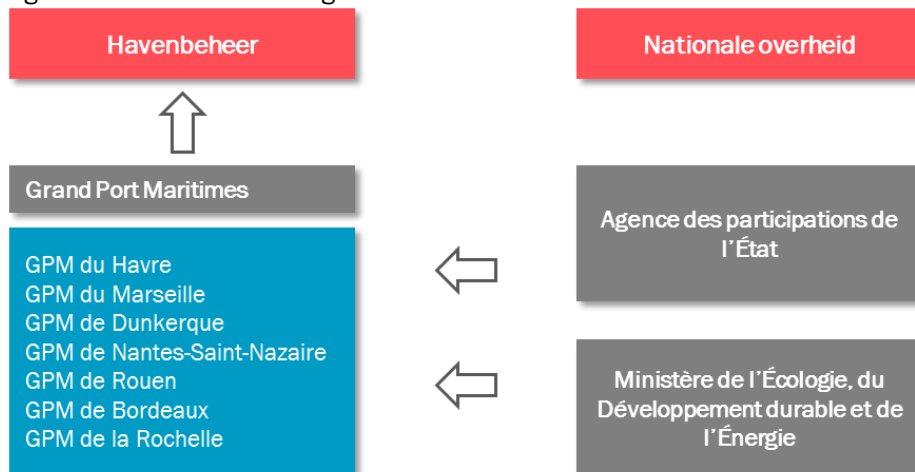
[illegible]

Havenbeheer

Grand Port Maritimes

GPM du Havre
GPM du Marseille
GPM de Dunkerque
GPM de Nantes-Saint-Nazaire
GPM de Rouen
GPM de Bordeaux
GPM de la Rochelle

Nationale overheid

Agence des participations de l'État

Ministère de l'Écologie, du Développement durable et de l'Énergie